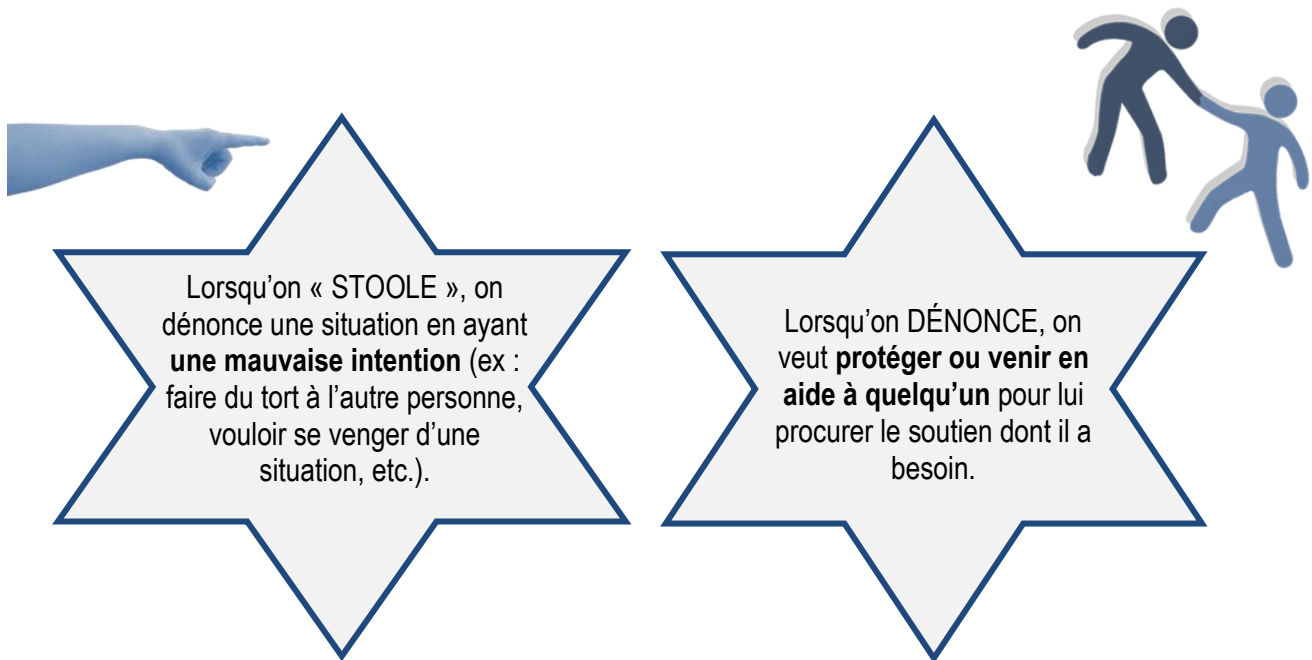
Lorsqu’on « STOOLE », on dénonce une situation en ayant **une mauvaise intention** (ex : faire du tort à l’autre personne, vouloir se venger d’une situation, etc.).

Lorsqu’on DÉNONCE, on veut **protéger ou venir en aide à quelqu’un** pour lui procurer le soutien dont il a besoin.